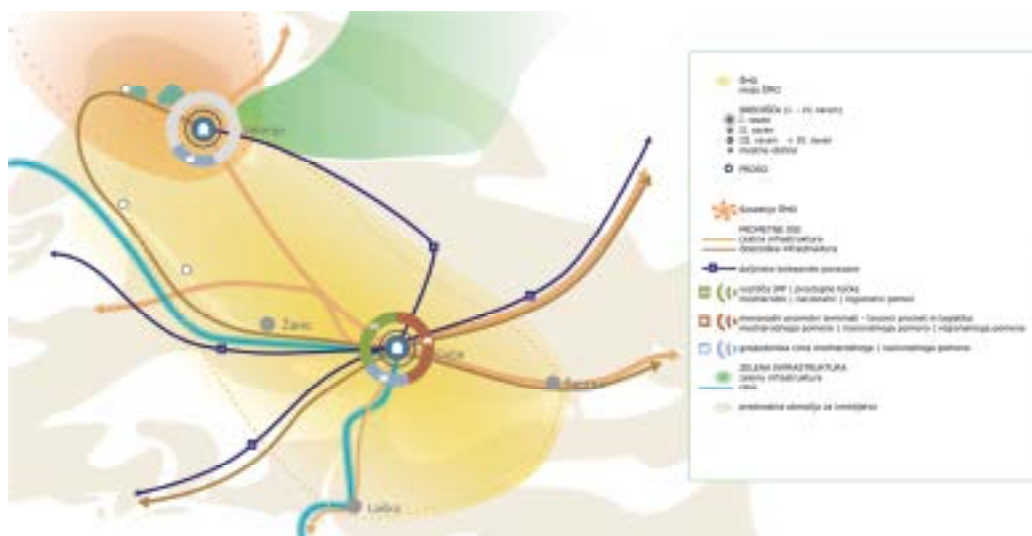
Žalec

Savinj

Ločica

ŠRO
mreža ŠRO

SREDIŠČA (I. - III. ravni)
I. raven
II. raven
III. raven + IV. raven
mestna občina

PROSO

Koncepcija ŠRO

PROMETNE OSI
cestna infrastruktura
železniška infrastruktura

daljinske kolesarske povezave

središča SPP | proizvodne točke
medmestni | nacionalni | regionalni pomen

medmestni prometni terminali – tovorni promet in logistika
medmestnega pomena | mednarodnega pomena | regionalnega pomena

gospodarska cona medmestnega | nacionalnega pomena

ZELENA INFRASTRUKTURA
zelena infrastruktura
reka

predvidena območja za investicijo